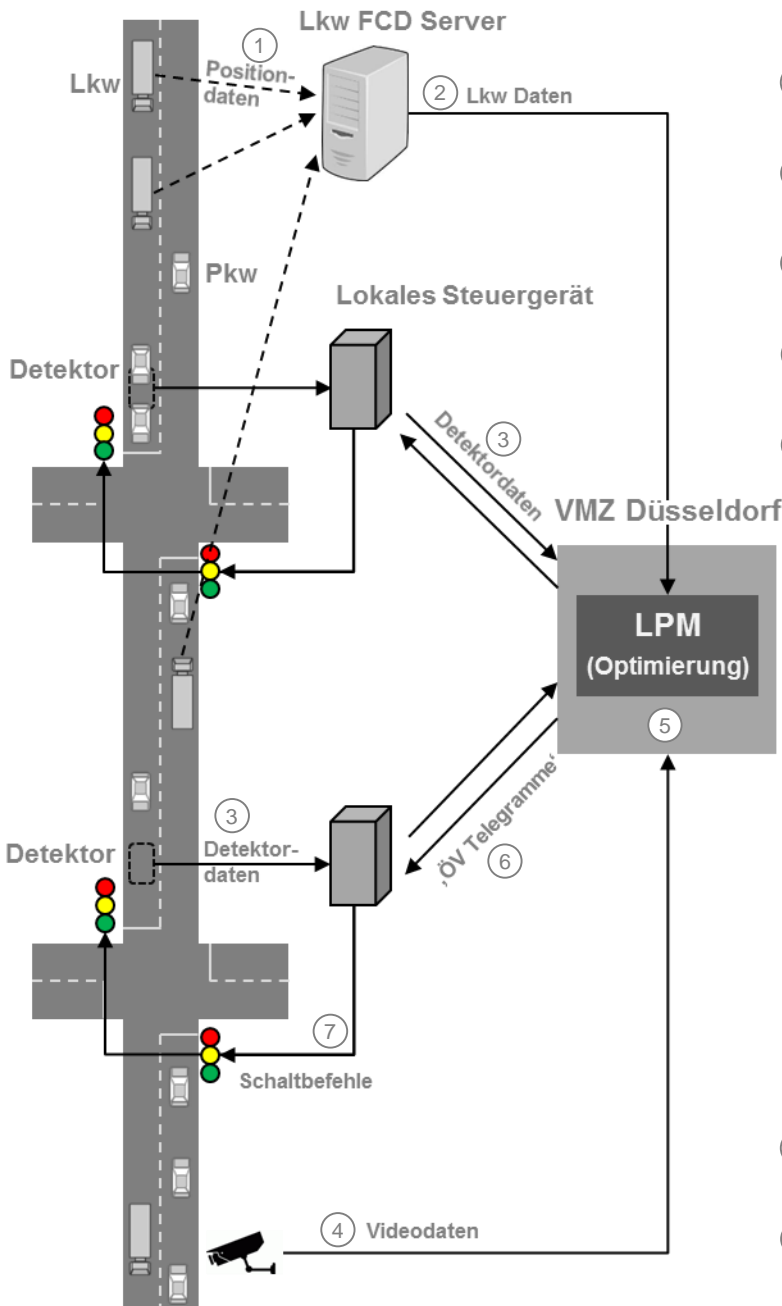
Lkw FCD Server

1 Positiondaten

Lkw

2 Lkw Daten

Pkw

Lokales Steuergerät

Detektor

3 Detektordaten

VMZ Düsseldorf

LPM (Optimierung)

5

3 Detektordaten

Detektor

'ÖV Telegramme'

6

7

Schaltbefehle

4 Videodaten